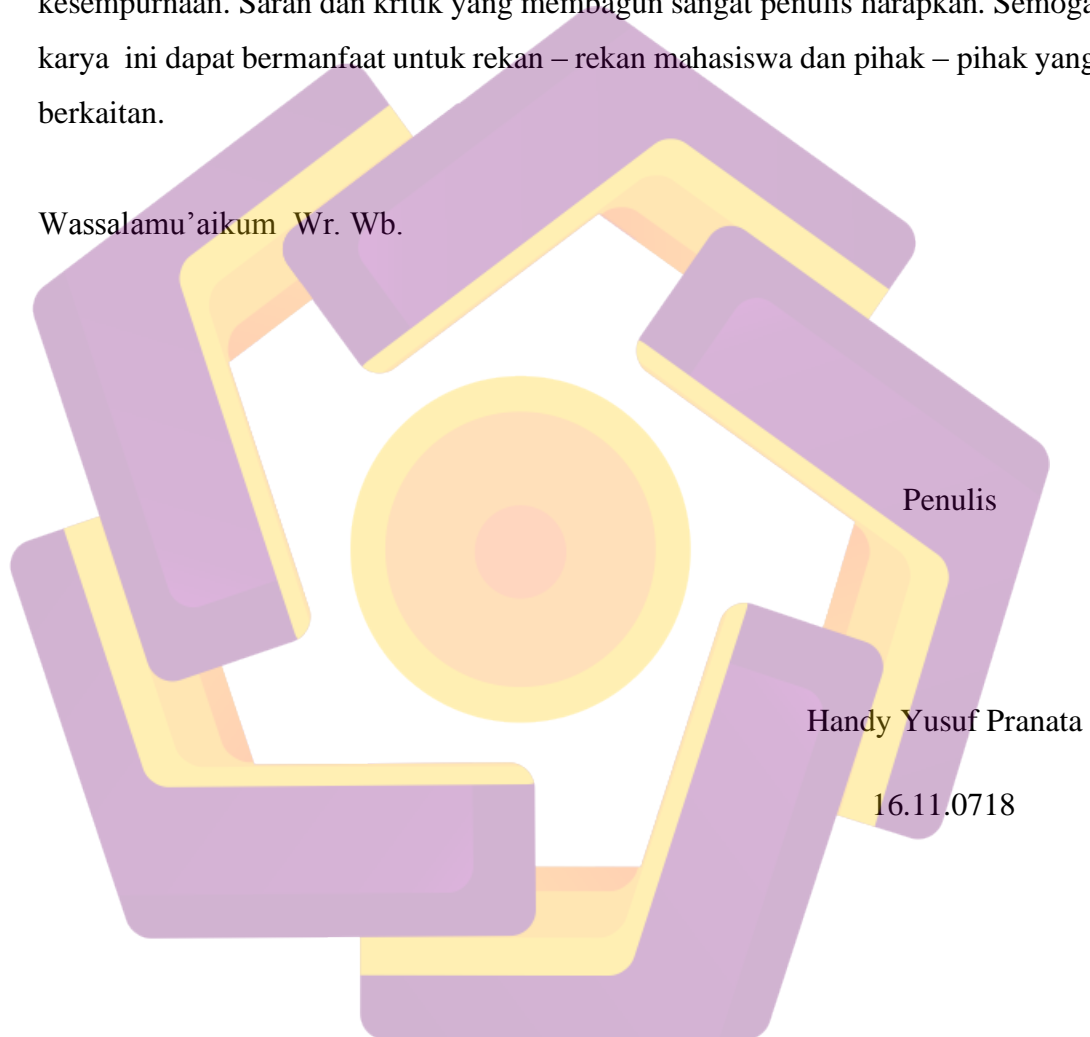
kesempurnaan. Saran dan kritik yang membagun sangat penulis harapkan. Semoga karya ini dapat bermanfaat untuk rekan – rekan mahasiswa dan pihak – pihak yang berkaitan.

Wassalamu'aikum Wr. Wb.

Penulis

Handy Yusuf Pranata

16.11.0718